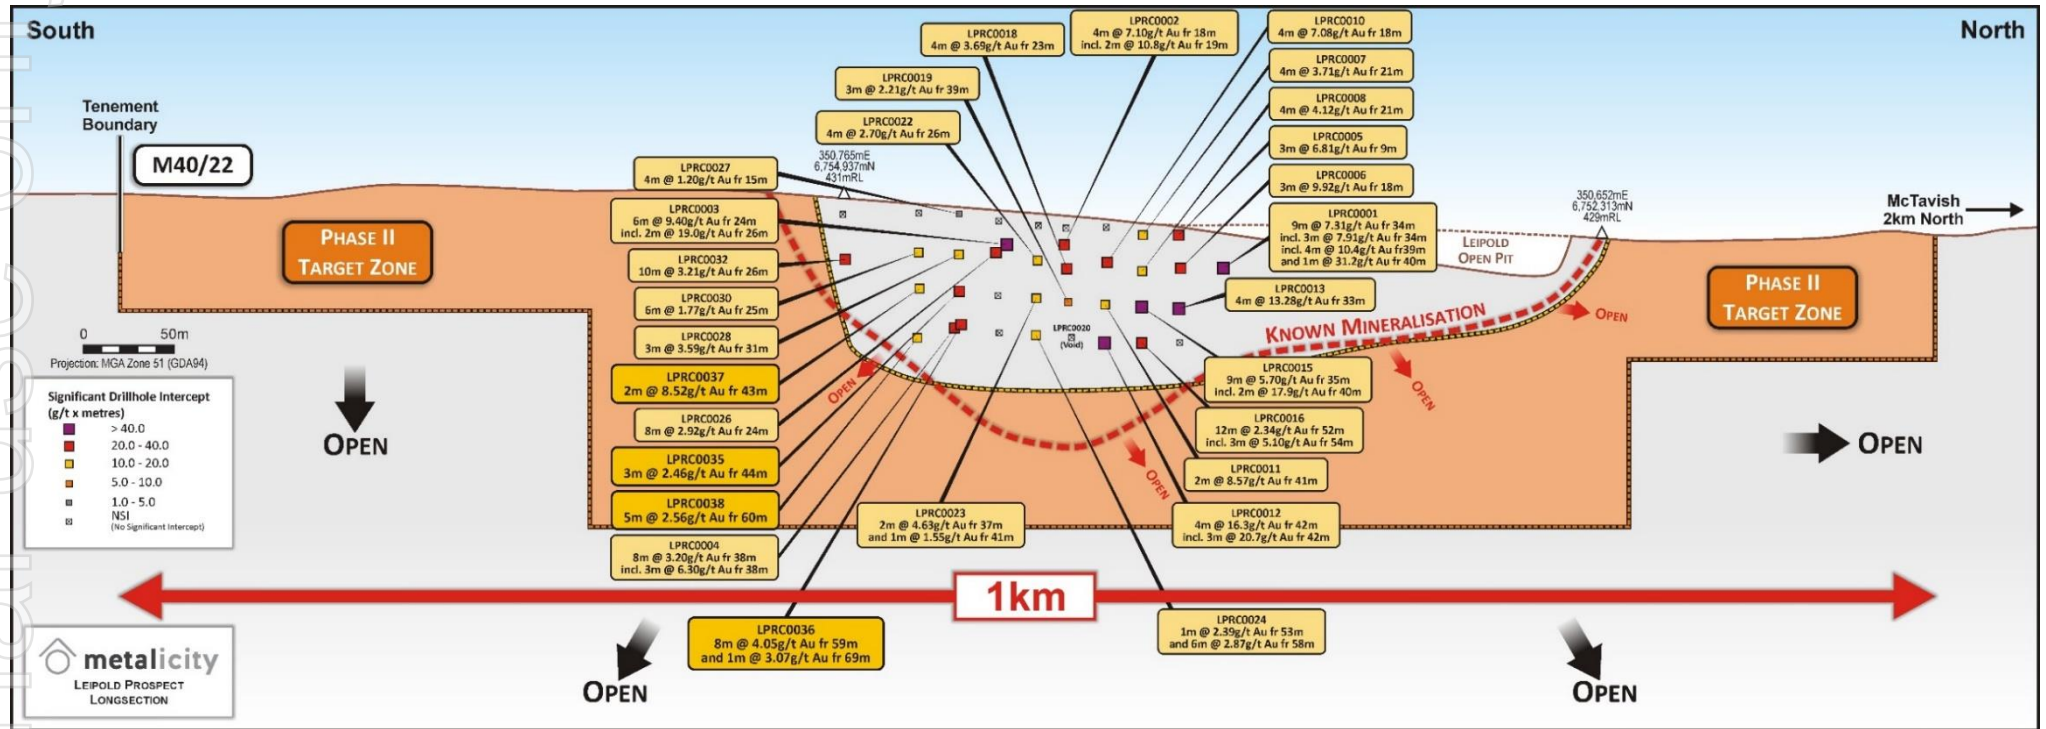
South

North

Tenement Boundary

M40/22

PHASE II TARGET ZONE

PHASE II TARGET ZONE

McTavish 2km North

0 50m

Projection: MGA Zone 51 (GDA94)

Significant Drillhole Intercept (g/t x metres)

> 40.0
20.0 - 40.0
10.0 - 20.0
5.0 - 10.0
1.0 - 5.0
NSI (No Significant Intercept)

OPEN

OPEN

OPEN

OPEN

OPEN

OPEN

OPEN

OPEN

350,765mE 6,754,937mN 431mRL

350,652mE 6,752,313mN 429mRL

LEIPOLD OPEN PIT

KNOWN MINERALISATION

LPRC0018 4m @ 3.69g/t Au fr 23m

LPRC0002 4m @ 7.10g/t Au fr 18m incl. 2m @ 10.8g/t Au fr 19m

LPRC0010 4m @ 7.08g/t Au fr 18m

LPRC0007 4m @ 3.71g/t Au fr 21m

LPRC0008 4m @ 4.12g/t Au fr 21m

LPRC0005 3m @ 6.81g/t Au fr 9m

LPRC0006 3m @ 9.92g/t Au fr 18m

LPRC0001 9m @ 7.31g/t Au fr 34m incl. 3m @ 7.91g/t Au fr 34m incl. 4m @ 10.4g/t Au fr39m and 1m @ 31.2g/t Au fr 40m

LPRC0013 4m @ 13.28g/t Au fr 33m

LPRC0019 3m @ 2.21g/t Au fr 39m

LPRC0022 4m @ 2.70g/t Au fr 26m

LPRC0027 4m @ 1.20g/t Au fr 15m

LPRC0003 6m @ 9.40g/t Au fr 24m incl. 2m @ 19.0g/t Au fr 26m

LPRC0032 10m @ 3.21g/t Au fr 26m

LPRC0030 6m @ 1.77g/t Au fr 25m

LPRC0028 3m @ 3.59g/t Au fr 31m

LPRC0037 2m @ 8.52g/t Au fr 43m

LPRC0026 8m @ 2.92g/t Au fr 24m

LPRC0035 3m @ 2.46g/t Au fr 44m

LPRC0038 5m @ 2.56g/t Au fr 60m

LPRC0004 8m @ 3.20g/t Au fr 38m incl. 3m @ 6.30g/t Au fr 38m

LPRC0020 (Void)

LPRC0015 9m @ 5.70g/t Au fr 35m incl. 2m @ 17.9g/t Au fr 40m

LPRC0016 12m @ 2.34g/t Au fr 52m incl. 3m @ 5.10g/t Au fr 54m

LPRC0011 2m @ 8.57g/t Au fr 41m

LPRC0012 4m @ 16.3g/t Au fr 42m incl. 3m @ 20.7g/t Au fr 42m

LPRC0023 2m @ 4.63g/t Au fr 37m and 1m @ 1.55g/t Au fr 41m

1km

LPRC0036 8m @ 4.05g/t Au fr 59m and 1m @ 3.07g/t Au fr 69m

LPRC0024 1m @ 2.39g/t Au fr 53m and 6m @ 2.87g/t Au fr 58m

metalicity
LEIPOLD PROSPECT LONGSECTION